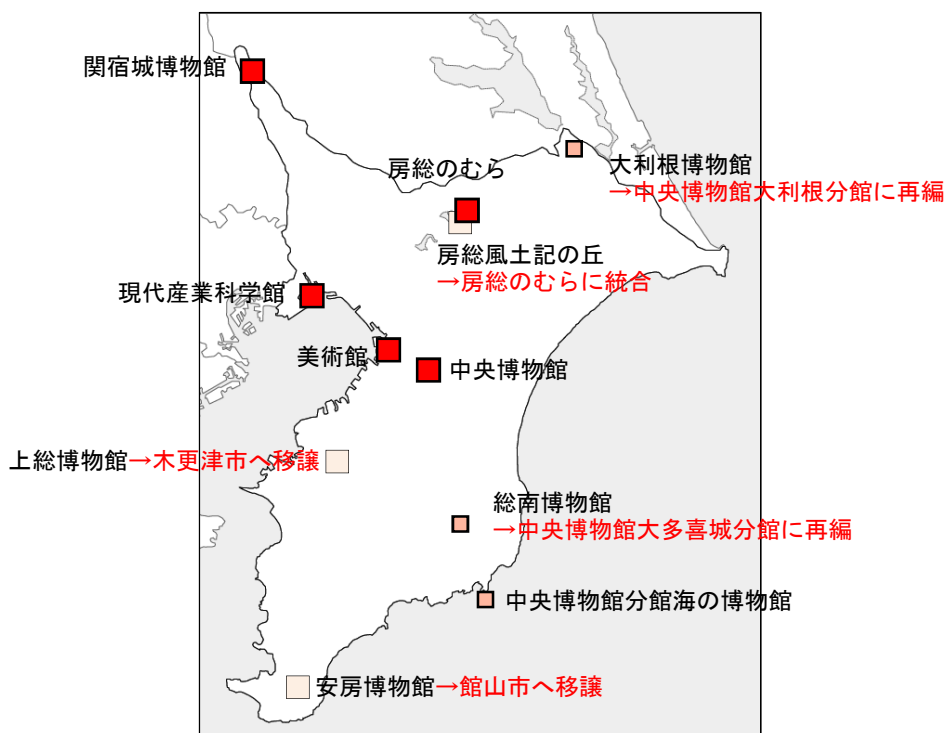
関宿城博物館

房総のむら

大利根博物館
→中央博物館大利根分館に再編

房総風土記の丘
→房総のむらに統合

現代産業科学館

美術館

中央博物館

上総博物館→木更津市へ移譲

総南博物館
→中央博物館大多喜城分館に再編

中央博物館分館海の博物館

安房博物館→館山市へ移譲